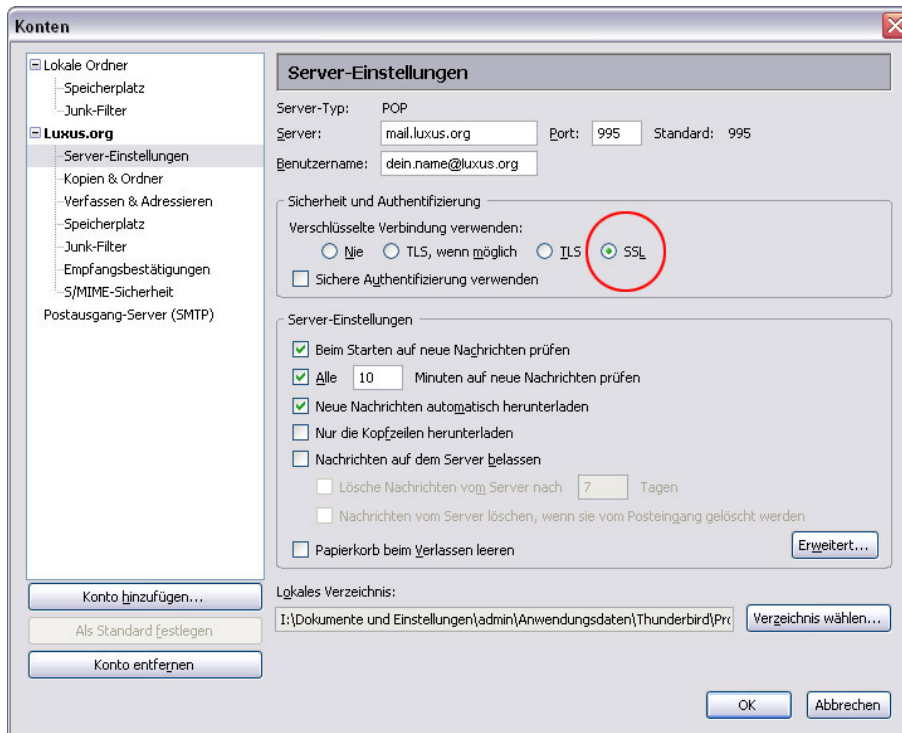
Konten

Lokale Ordner
Speicherplatz
Junk-Filter
Luxus.org
Server-Einstellungen
Kopien & Ordner
Verfassen & Adressieren
Speicherplatz
Junk-Filter
Empfangsbestätigungen
S/MIME-Sicherheit
Postausgang-Server (SMTP)

Konto hinzufügen...
Als Standard festlegen
Konto entfernen

Server-Einstellungen

Server-Typ: POP
Server: mail.luxus.org Port: 995 Standard: 995
Benutzername: dein.name@luxus.org

Sicherheit und Authentifizierung
Verschlüsselte Verbindung verwenden:
Nie TLS, wenn möglich TLS SSL
Sichere Authentifizierung verwenden

Server-Einstellungen
Beim Starten auf neue Nachrichten prüfen
Alle 10 Minuten auf neue Nachrichten prüfen
Neue Nachrichten automatisch herunterladen
Nur die Kopfzeilen herunterladen
Nachrichten auf dem Server belassen
Lösche Nachrichten vom Server nach 7 Tagen
Nachrichten vom Server löschen, wenn sie vom Posteingang gelöscht werden
Papierkorb beim Verlassen leeren
Erweitert...

Lokales Verzeichnis:
I:\Dokumente und Einstellungen\admin\Anwendungsdaten\Thunderbird\Pro
Verzeichnis wählen...

OK Abbrechen